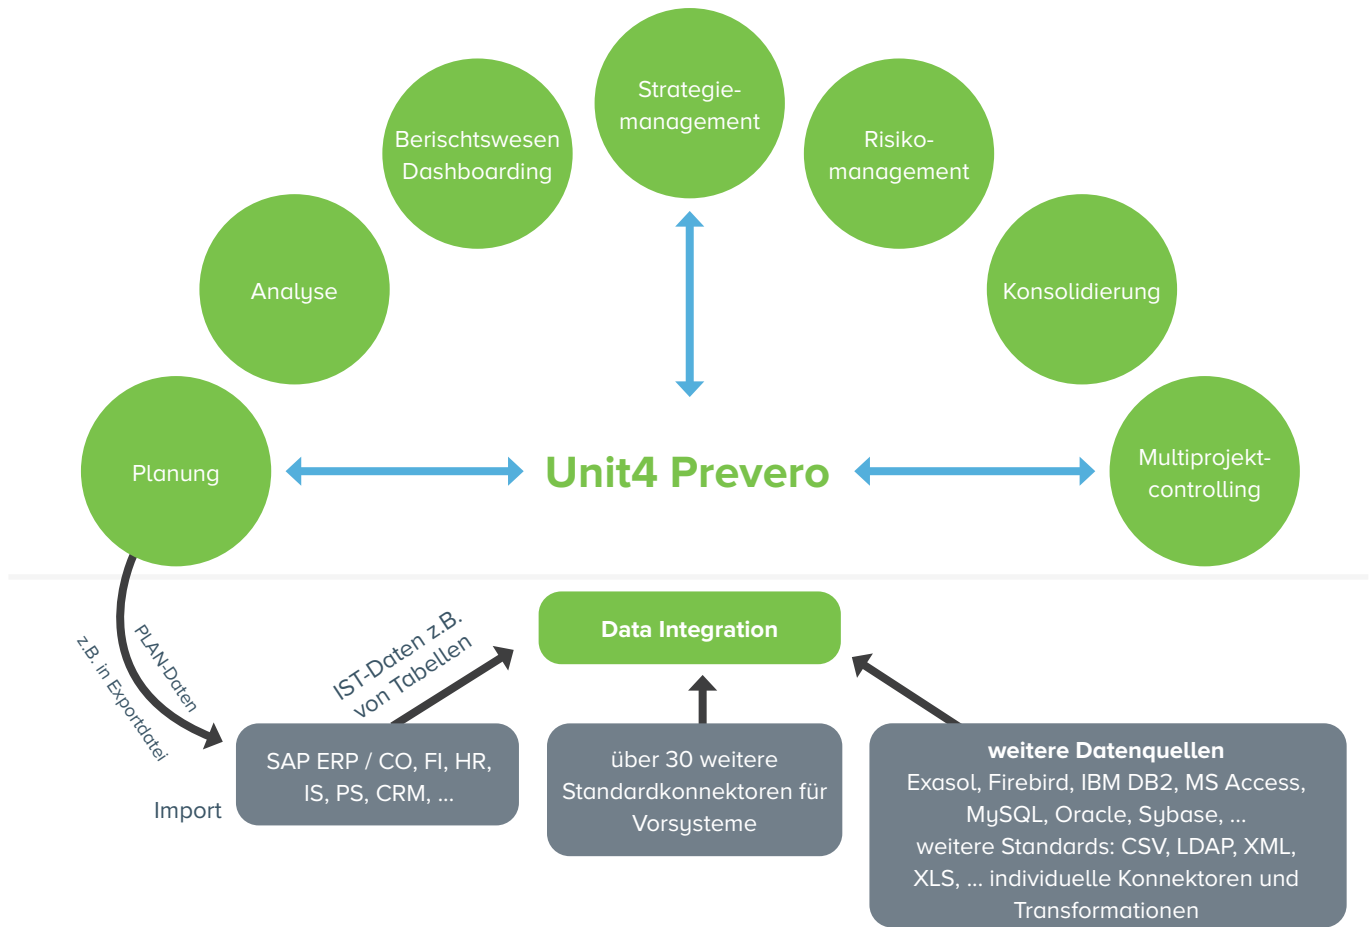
Strategie-management

Berischtswesen Dashboarding

Risiko-management

Analyse

Konsolidierung

Planung

Unit4 Prevero

Multiprojekt-controlling

PLAN-Daten

z.B. in Exportdatei

IST-Daten z.B. von Tabellen

Data Integration

SAP ERP / CO, FI, HR, IS, PS, CRM, ...

Import

über 30 weitere Standardkonnektoren für Vorsysteme

**weitere Datenquellen**
Exasol, Firebird, IBM DB2, MS Access, MySQL, Oracle, Sybase, ...
weitere Standards: CSV, LDAP, XML, XLS, ... individuelle Konnektoren und Transformationen